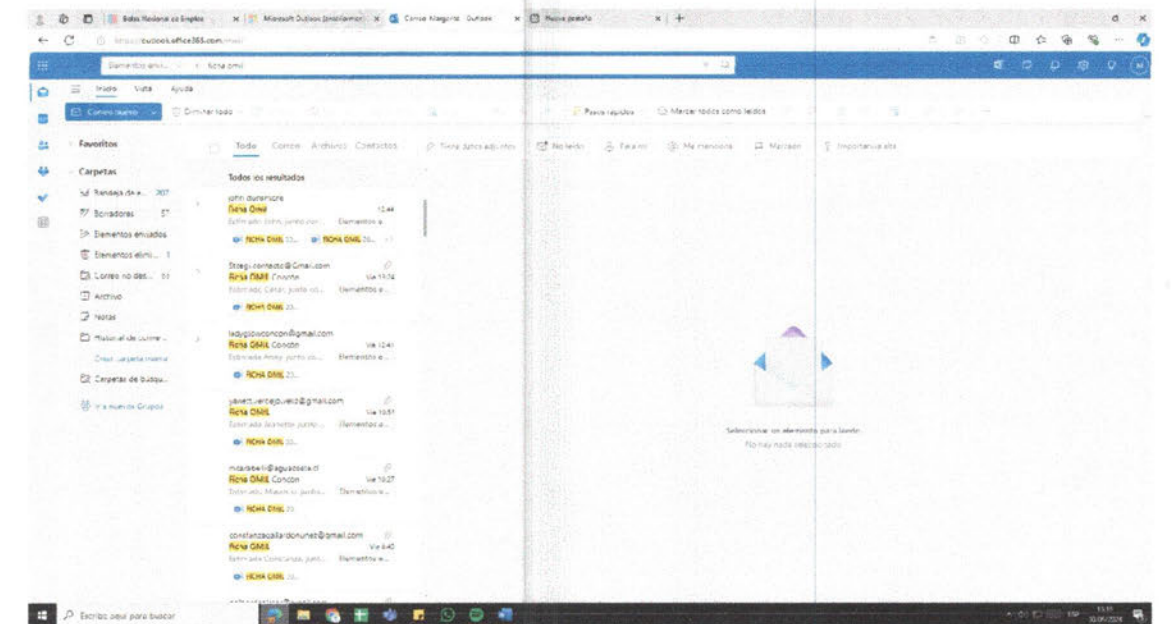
Bolsa Nacional de Empleo | Microsoft Outlook (anteriormente) | Correo Margarita Outlook | Nueva pestaña

https://outlook.office365.com/mail/

Elementos envi... | ficha omil

Inicio Vista Ayuda

Correo nuevo | Omitir todo | Pasos rápidos | Marcar todos como leídos

Favoritos

Carpetas

Bandeja de e... 307

Borradores 57

Elementos enviados

Elementos elimi... 1

Correo no des... 51

Archivo

Notas

Historial de conve...

Crear carpeta nueva

Carpetas de búsqu...

Ir a nuevos Grupos

Todo Correo Archivos Contactos | Tiene datos adjuntos | No leído | Para mí | Me menciona | Marcado | Importancia alta

Todos los resultados

john durante
Ficha OMIL 12:44
Estimado John, junto con... Elementos e...
FICHA OMIL 33... FICHA OMIL 26... +1

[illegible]contacto@Gmail.com
Ficha OMIL Concón Vie 11:14
Estimado César, junto co... Elementos e...
FICHA OMIL 23...

ladygloconcon@gmail.com
Ficha OMIL Concón Vie 12:41
Estimada Anny, junto co... Elementos e...
FICHA OMIL 23...

yanett.vertejo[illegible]@gmail.com
Ficha OMIL Vie 10:51
Estimada Jeanette, junto... Elementos e...
FICHA OMIL 33...

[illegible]@aguasconcon.cl
Ficha OMIL Concón Vie 10:27
Estimado Mauro, junto... Elementos e...
FICHA OMIL 23...

constanzagallardonunez@gmail.com
Ficha OMIL Vie 9:40
Estimada Constanza, junt... Elementos e...
FICHA OMIL 33...

Seleccionar un elemento para leerlo
No hay nada seleccionado

Escribe aquí para buscar

13:31
30/09/2024